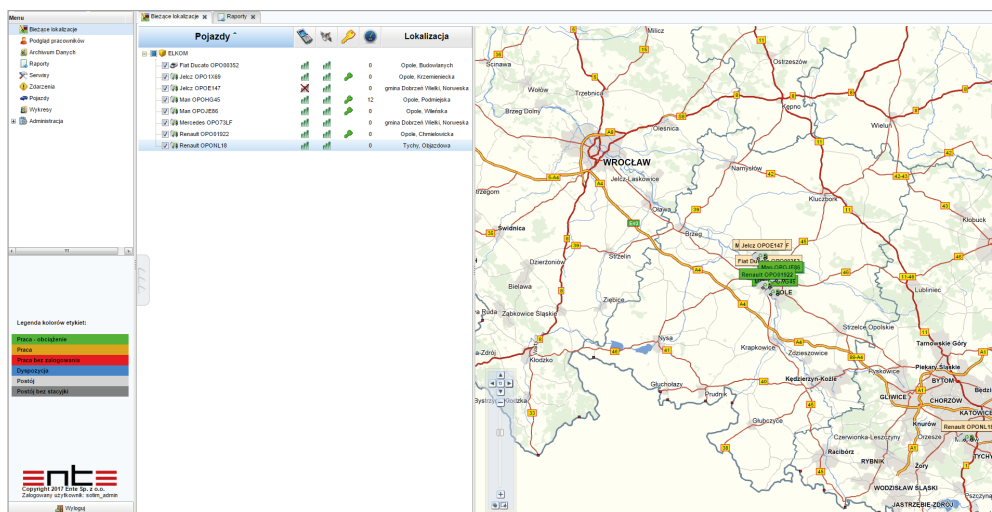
Menu

Bieżące lokalizacje
Podgląd pracowników
Archiwum Danych
Raporty
Serwisy
Zdarzenia
Pojazdy
Wykresy
Administracja

Legenda kolorów etykiet:
Praca - obciążenie
Praca
Praca bez zalogowania
Dyspozycja
Postój
Postój bez stacyjki

ente
Copyright 2017 Ente Sp. z o.o.
Zalogowany użytkownik: sotim_admin
Wyloguj

Bieżące lokalizacje | Raporty

| Pojazdy | | | | | Lokalizacja |
|---|---|---|---|---|---|
| ELKOM | | | | | |
| Fiat Ducato OPO00352 | | | | 0 | Opole, Budowlanych |
| Jelcz OPO1X69 | | | | 0 | Opole, Krzemieniecka |
| Jelcz OPOE147 | | | | 0 | gmina Dobrzeń Wielki, Norweska |
| Man OPOHG45 | | | | 12 | Opole, Podmiejska |
| Man OPOJE86 | | | | 0 | Opole, Wiejska |
| Mercedes OPO73LF | | | | 0 | gmina Dobrzeń Wielki, Norweska |
| Renault OPO81922 | | | | 0 | Opole, Chmielowicka |
| Renault OPONL18 | | | | 0 | Tychy, Objazdowa |

Milicz
Ścinawa
Wołów
Trzebnica
Kępno
Brzeg Dolny
Oleśnica
Wieluń
WROCŁAW
Jelcz-Laskowice
Namysłów
Strzegom
Oława
Kluczbork
Świdnica
Brzeg
Kłobuck
Dzierżoniów
Strzelin
Jelcz OPOE147
Fiat Ducato OPO00352
Man OPOJE86
Renault OPO81922
Man OPOHG45
OPOLE
Bielawa
Ziębice
Lubliniec
Ząbkowice Śląskie
Strzelce Opolskie
Nowa Ruda
Nysa
Tarnowskie Góry
Kłodzko
Krapkowice
Zdzieszowice
Piekary Śląskie
Kędzierzyn-Koźle
BYTOM
Głuchołazy
GLIWICE
CHORZÓW
KATOWICE
Bystrzyca Kłodzka
Prudnik
Knurów
Renault OPONL18
Głubczyce
Orzesze
Czerwionka-Leszczyny
Tychy
Racibórz
RYBNIK
Żory
WODZISŁAW ŚLĄSKI
JASTRZĘBIE-ZDRÓJ
Pszczyna
Lądek-Zdrój